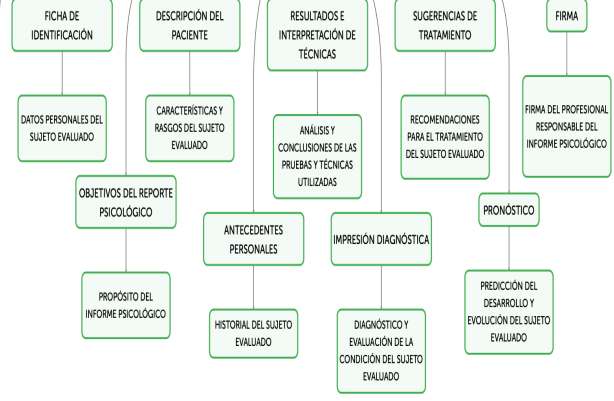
FICHA DE IDENTIFICACIÓN

DATOS PERSONALES DEL SUJETO EVALUADO

DESCRIPCIÓN DEL PACIENTE

CARACTERÍSTICAS Y RASGOS DEL SUJETO EVALUADO

RESULTADOS E INTERPRETACIÓN DE TÉCNICAS

ANÁLISIS Y CONCLUSIONES DE LAS PRUEBAS Y TÉCNICAS UTILIZADAS

SUGERENCIAS DE TRATAMIENTO

RECOMENDACIONES PARA EL TRATAMIENTO DEL SUJETO EVALUADO

FIRMA

FIRMA DEL PROFESIONAL RESPONSABLE DEL INFORME PSICOLÓGICO

OBJETIVOS DEL REPORTE PSICOLÓGICO

PROPÓSITO DEL INFORME PSICOLÓGICO

ANTECEDENTES PERSONALES

HISTORIAL DEL SUJETO EVALUADO

IMPRESIÓN DIAGNÓSTICA

DIAGNÓSTICO Y EVALUACIÓN DE LA CONDICIÓN DEL SUJETO EVALUADO

PRONÓSTICO

PREDICCIÓN DEL DESARROLLO Y EVOLUCIÓN DEL SUJETO EVALUADO